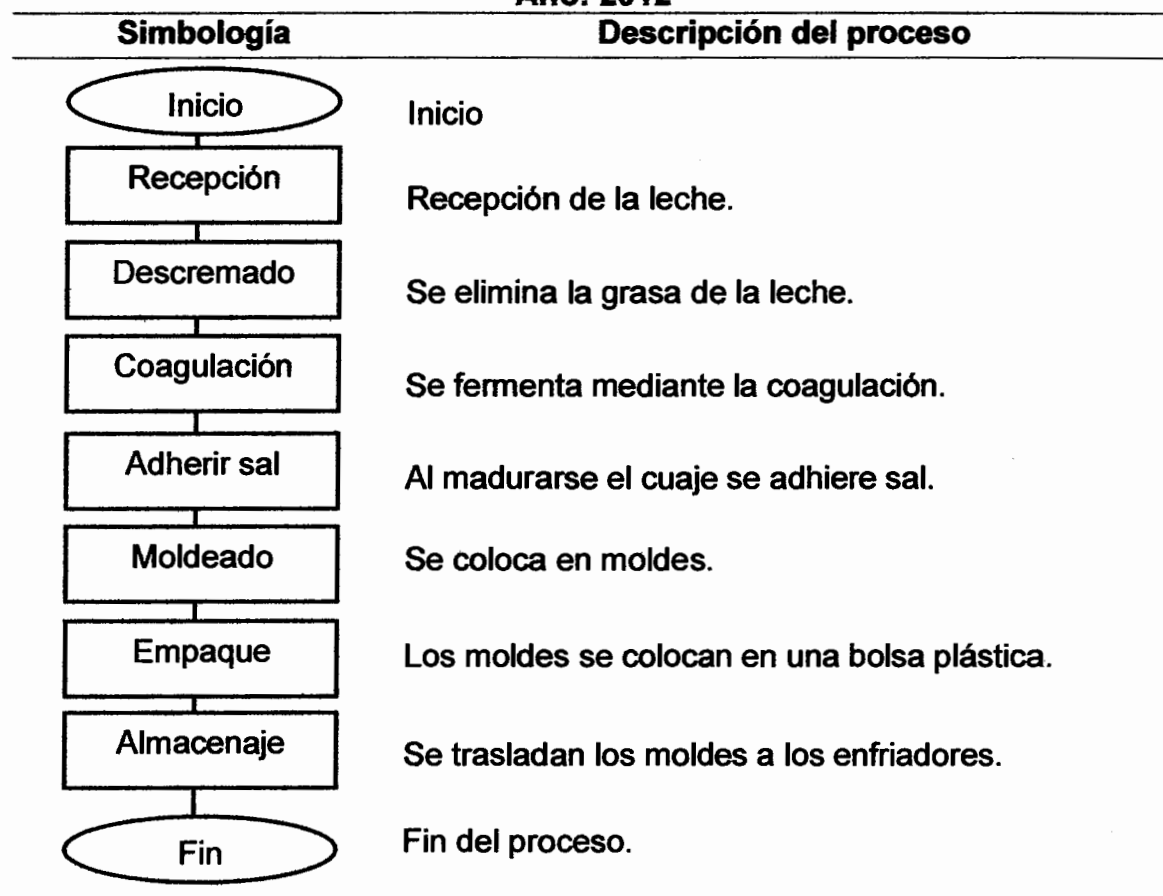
Año: 2012

| Simbología | Descripción del proceso |
|---|---|
| Inicio | Inicio |
| Recepción | Recepción de la leche. |
| Descremado | Se elimina la grasa de la leche. |
| Coagulación | Se fermenta mediante la coagulación. |
| Adherir sal | Al madurarse el cuaje se adhiere sal. |
| Moldeado | Se coloca en moldes. |
| Empaque | Los moldes se colocan en una bolsa plástica. |
| Almacenaje | Se trasladan los moldes a los enfriadores. |
| Fin | Fin del proceso. |